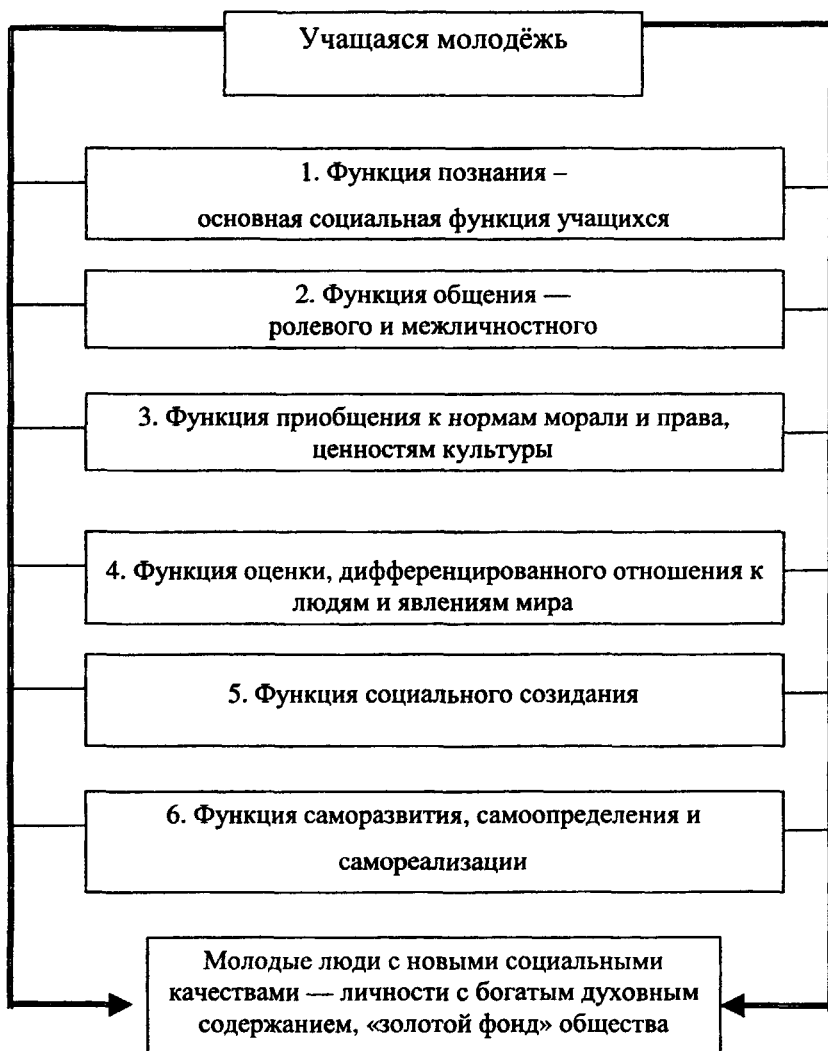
Учащаяся молодёжь

1. Функция познания –
основная социальная функция учащихся

2. Функция общения —
ролевого и межличностного

3. Функция приобщения к нормам морали и права, ценностям культуры

4. Функция оценки, дифференцированного отношения к людям и явлениям мира

5. Функция социального созидания

6. Функция саморазвития, самоопределения и самореализации

Молодые люди с новыми социальными качествами — личности с богатым духовным содержанием, «золотой фонд» общества